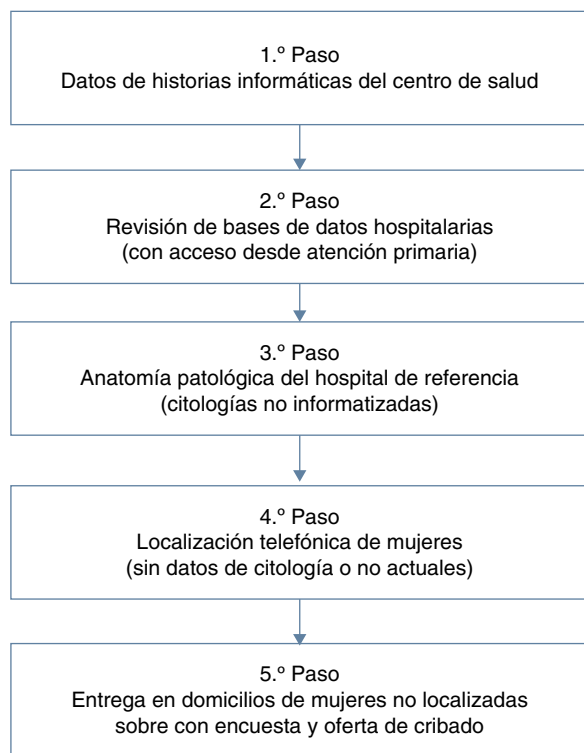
1.º Paso
Datos de historias informáticas del centro de salud

2.º Paso
Revisión de bases de datos hospitalarias
(con acceso desde atención primaria)

3.º Paso
Anatomía patológica del hospital de referencia
(citologías no informatizadas)

4.º Paso
Localización telefónica de mujeres
(sin datos de citología o no actuales)

5.º Paso
Entrega en domicilios de mujeres no localizadas
sobre con encuesta y oferta de cribado